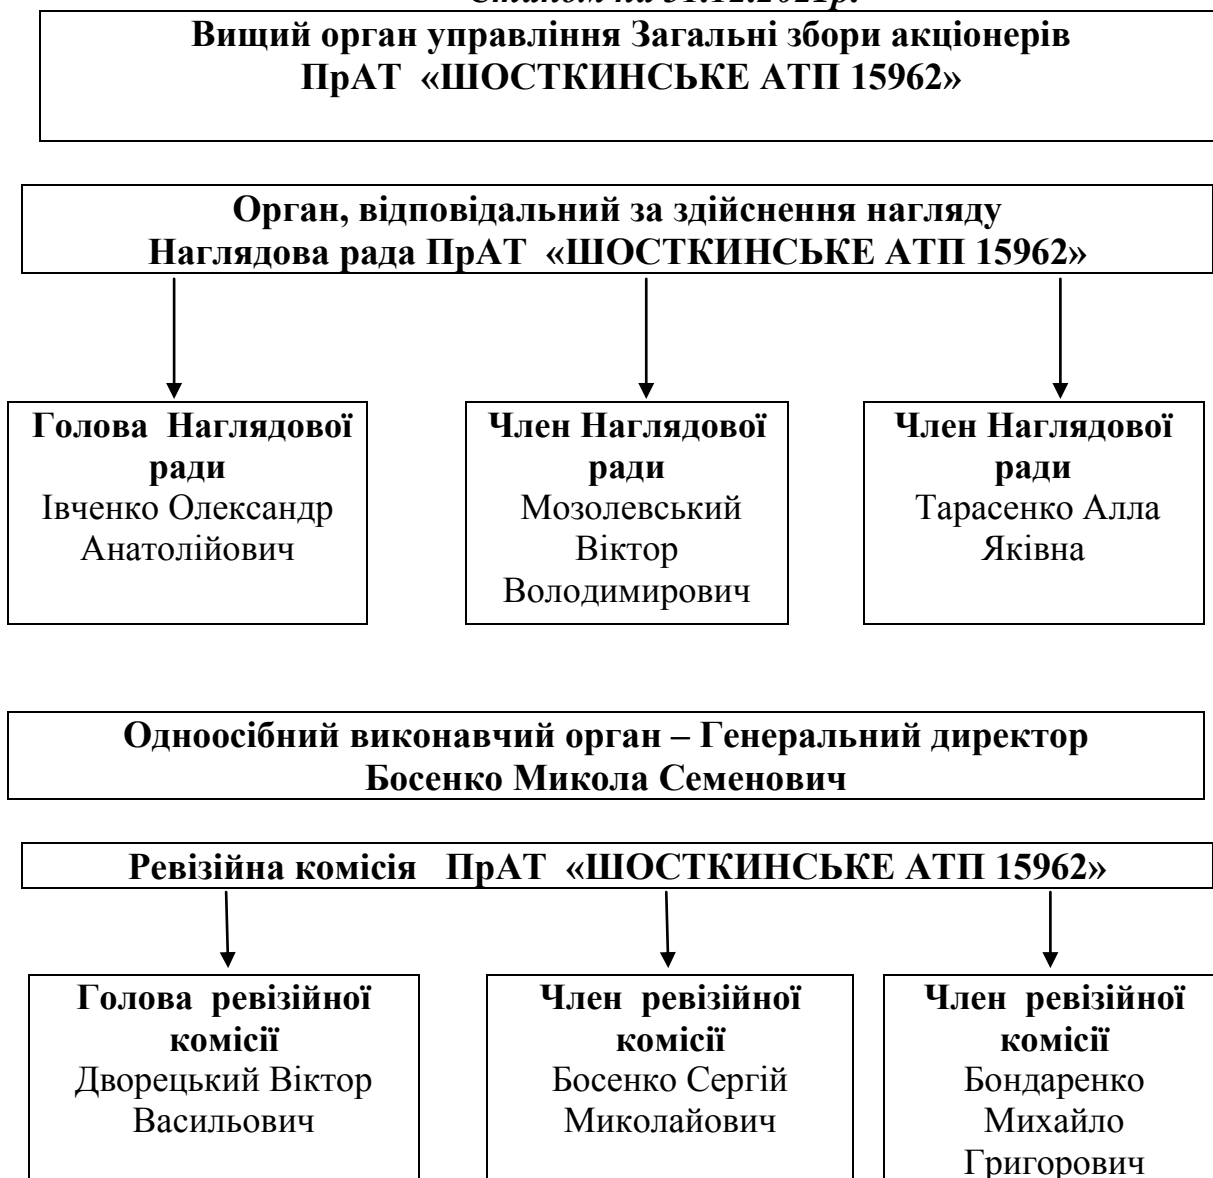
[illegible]

Вищий орган управління Загальні збори акціонерів ПрАТ «ШОСТКИНСЬКЕ АТП 15962»

Орган, відповідальний за здійснення нагляду Наглядова рада ПрАТ «ШОСТКИНСЬКЕ АТП 15962»

Голова Наглядової ради
Івченко Олександр Анатолійович

Член Наглядової ради
Мозолевський Віктор Володимирович

Член Наглядової ради
Тарасенко Алла Яківна

Одноосібний виконавчий орган – Генеральний директор Босенко Микола Семенович

Ревізійна комісія ПрАТ «ШОСТКИНСЬКЕ АТП 15962»

Голова ревізійної комісії
Дворецький Віктор Васильович

Член ревізійної комісії
Босенко Сергій Миколайович

Член ревізійної комісії
Бондаренко Михайло Григорович